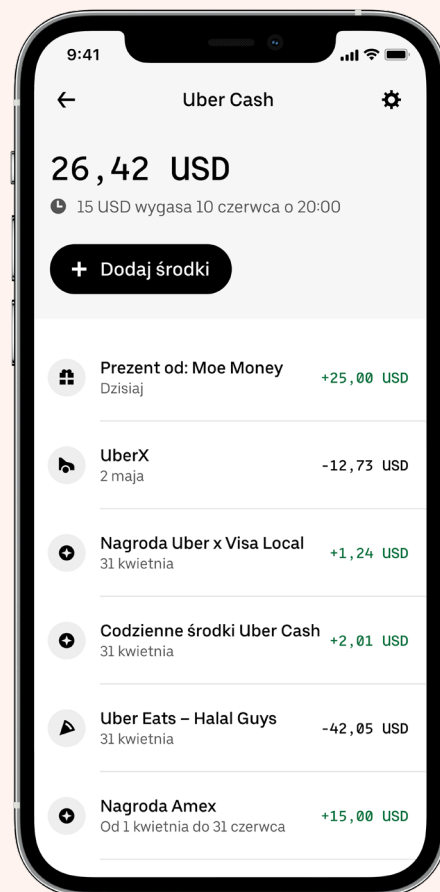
9:41

Uber Cash

26,42 USD

15 USD wygasa 10 czerwca o 20:00

+ Dodaj środki

Prezent od: Moe Money
Dzisiaj
+25,00 USD

UberX
2 maja
-12,73 USD

Nagroda Uber x Visa Local
31 kwietnia
+1,24 USD

Codzienne środki Uber Cash
31 kwietnia
+2,01 USD

Uber Eats – Halal Guys
31 kwietnia
-42,05 USD

Nagroda Amex
Od 1 kwietnia do 31 czerwca
+15,00 USD